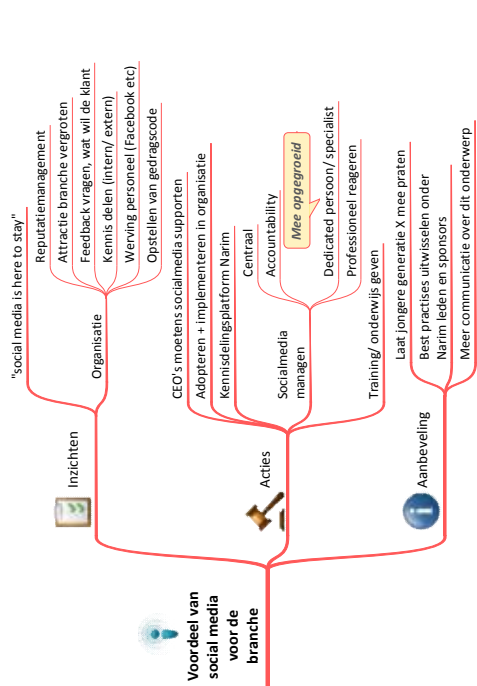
Voordeel van social media voor de branche

Inzichten

"social media is here to stay"

Organisatie

Reputatiemanagement

Attractie branche vergroten

Feedback vragen, wat wil de klant

Kennis delen (intern/ extern)

Werving personeel (Facebook etc)

Opstellen van gedragscode

Acties

CEO's moetens socialmedia supporten

Adopteren + implementeren in organisatie

Kennisdelingsplatform Narim

Socialmedia managen

Centraal

Accountability

Mee opgegroeid

Dedicated person/ specialist

Professioneel reageren

Training/ onderwijs geven

Aanbeveling

Laat jongere generatie X mee praten

Best practises uitwisselen onder Narim leden en sponsors

Meer communicatie over dit onderwerp